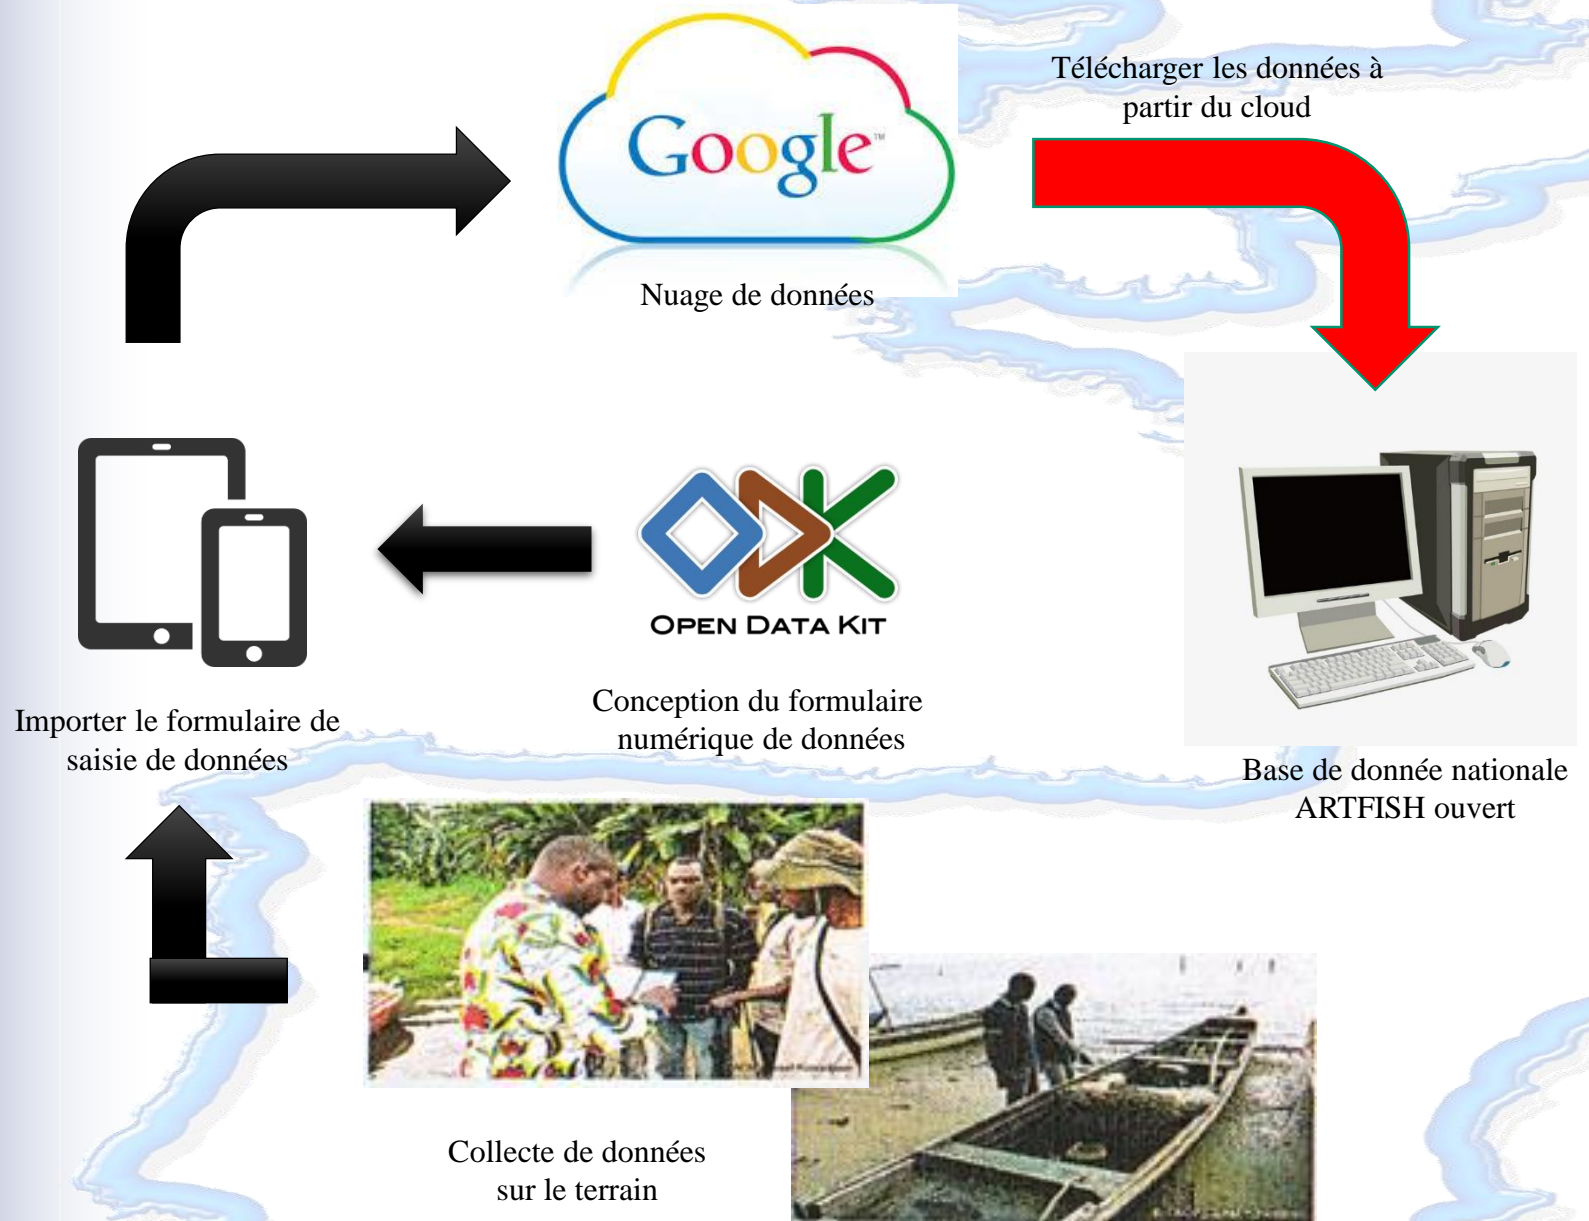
Google

Nuage de données

Télécharger les données à partir du cloud

OPEN DATA KIT

Importer le formulaire de saisie de données

Conception du formulaire numérique de données

Base de donnée nationale ARTFISH ouvert

Collecte de données sur le terrain